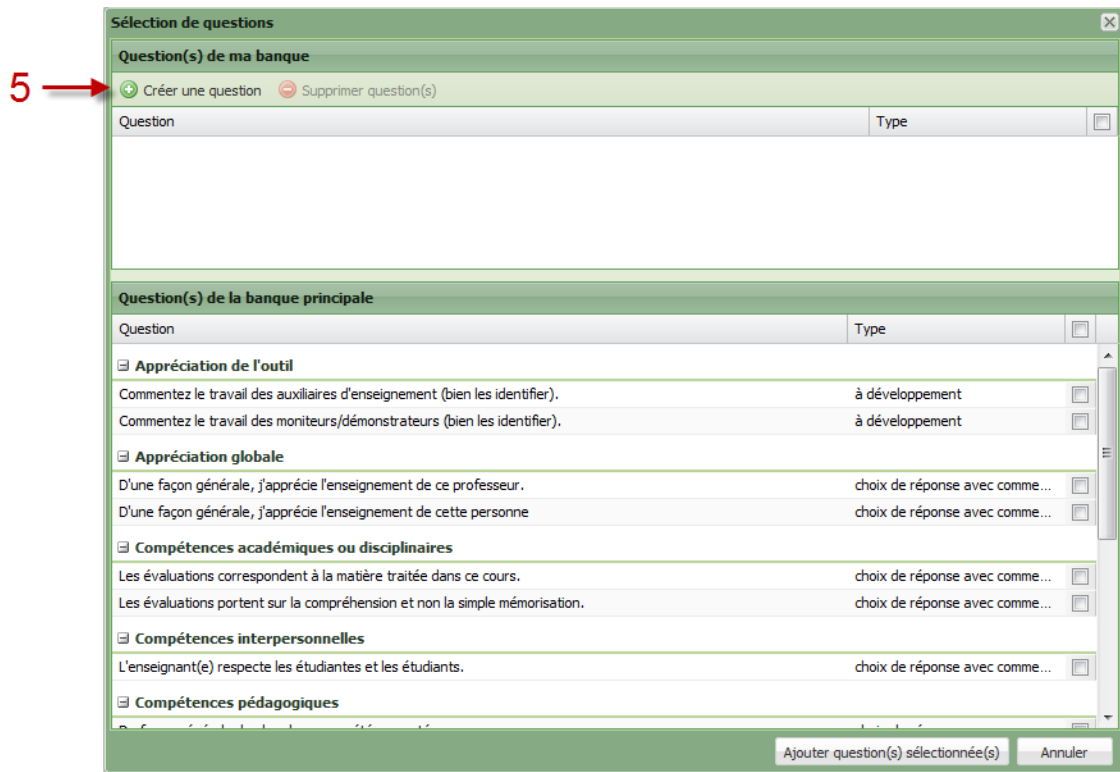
5

Sélection de questions

Question(s) de ma banque

Créer une question Supprimer question(s)

| Question | Type |
|---|---|

Question(s) de la banque principale

| Question | Type |
|---|---|
| **Appréciation de l'outil** | |
| Commentez le travail des auxiliaires d'enseignement (bien les identifier). | à développement |
| Commentez le travail des moniteurs/démonstrateurs (bien les identifier). | à développement |
| **Appréciation globale** | |
| D'une façon générale, j'apprécie l'enseignement de ce professeur. | choix de réponse avec comme... |
| D'une façon générale, j'apprécie l'enseignement de cette personne | choix de réponse avec comme... |
| **Compétences académiques ou disciplinaires** | |
| Les évaluations correspondent à la matière traitée dans ce cours. | choix de réponse avec comme... |
| Les évaluations portent sur la compréhension et non la simple mémorisation. | choix de réponse avec comme... |
| **Compétences interpersonnelles** | |
| L'enseignant(e) respecte les étudiantes et les étudiants. | choix de réponse avec comme... |
| **Compétences pédagogiques** | |
| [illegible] | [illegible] |

Ajouter question(s) sélectionnée(s) Annuler